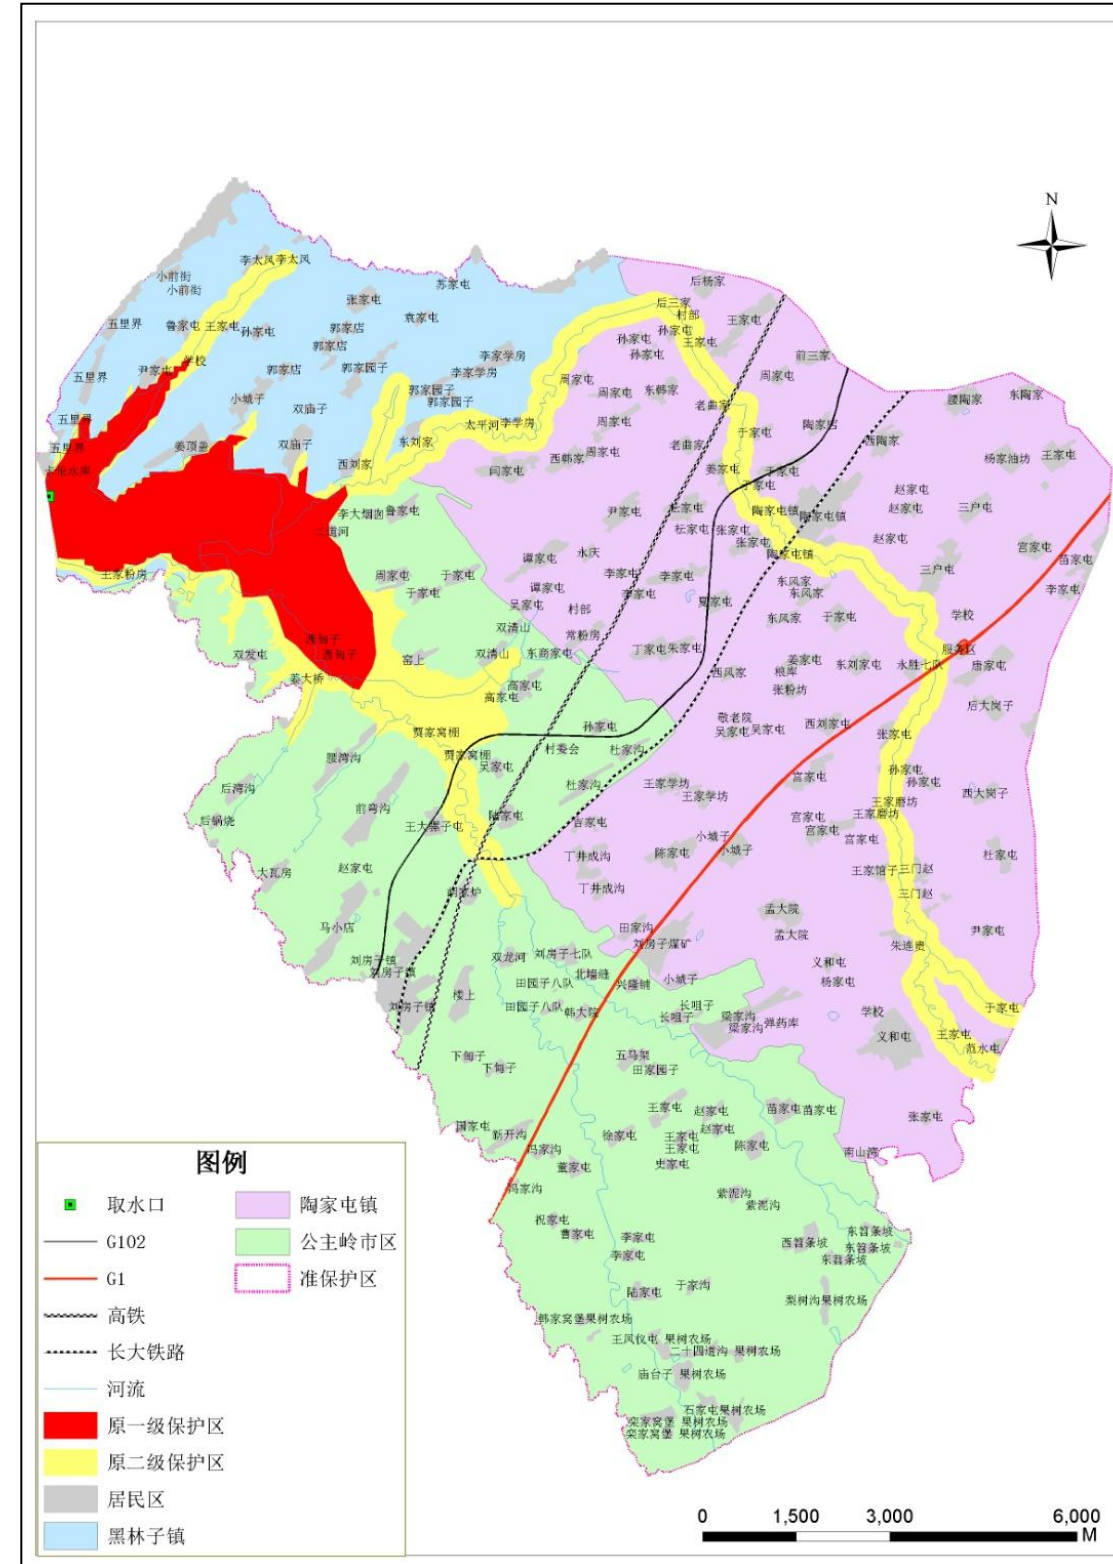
N

李太风 李太风
小前街
小前街
苏家屯
后杨家
张家屯
袁家屯
后三家
村部
五里界
鲁家屯 王家屯 孙家屯
郭家店
孙家屯
王家屯
郭家店
孙家屯
王家屯
前三家
李家学房
学校
孙家屯
五里界
尹家屯
郭家店
郭家园子
李家学房
周家屯
周家屯
小城子
郭家园子
周家屯 东郝家
老曲家
腰陶家
东陶家
双庙子
郭家园子
五里界
太平河 李学房
周家屯
于家屯
陶家店
西陶家
五里界
姜项皇
东刘家
双庙子
西郝家 周家屯
老曲家
杨家油坊
王家屯
卡伦水库
西刘家
闫家屯
姜家屯
于家屯
李家屯
赵家屯
李大烟囱 鲁家屯
尹家屯
杨家屯
陶家屯镇 陶家屯镇
赵家屯
三户屯
三道河
杠家屯 张家屯
张家屯
赵家屯
谭家屯
水庆
陶家屯镇
宫家屯
苗家屯
王家粉房
周家屯
于家屯
李家屯
李家屯
三户屯
李家屯
于家屯
谭家屯
李家屯
东凤家
吴家屯
村部
东凤家
学校
双清山
常粉房
东凤家
于家屯
西梅子
双发屯
西梅子
双清山
东商家屯
丁家屯 张家屯
段家区
寇上
姜家屯
东刘家屯
永胜七队
唐家屯
姜大桥
西凤家
粮库
高家屯
高家屯
张粉坊
后大岗子
孙家屯
敬老院
贾家窝棚
吴家屯 吴家屯
西刘家屯
张家屯
村委会
杜家沟
腰湾沟
贾家窝棚
吴家屯
孙家屯
宫家屯
王家学坊
孙家屯
后湾沟
杜家沟
王家学坊
西大岗子
王家磨坊
前弯沟
后锅烧
陆家屯
宫家屯
王家磨坊
王大堡子屯
宫家屯
宫家屯
宫家屯
小城子
陈家屯
丁井成沟
小城子
杜家屯
大瓦房
赵家屯
王家馆子 三门赵
丁井成沟
三门赵
刘家炉
马小店
孟大院
田家沟
孟大院
朱连贵
尹家屯
刘房子煤矿
刘房子镇
双龙河
刘房子七队
义和屯
刘房子镇
北德胜
小城子
杨家屯
田园子八队
兴隆铺
楼上
长咀子
刘房子镇
田园子八队
韩大院
长咀子
蒋家沟
学校
于家屯
蒋家沟 弹药库
义和屯
王家屯
范水屯
下甸子
五马架
下甸子
田家园子
王家屯
赵家屯
苗家屯 苗家屯
张家屯
国家屯
新开沟
赵家屯
王家屯
徐家屯
王家屯
陈家屯
冯家沟
南山湾
史家屯
董家屯
冯家沟
紫泥沟
紫泥沟
祝家屯
东晋条坡
曹家屯
李家屯
西晋条坡
东晋条坡
李家屯
东晋条坡
于家沟
陆家屯
梨树沟 果树农场
郭家窝堡 果树农场
王凤伦屯
果树农场
二十四道沟 果树农场
庙台子 果树农场
石家屯 果树农场
栾家窝堡 果树农场
栾家窝堡 果树农场

图例
取水口
G102
G1
高铁
长大铁路
河流
原一级保护区
原二级保护区
居民区
黑林子镇
陶家屯镇
公主岭市区
准保护区

0 1,500 3,000 6,000 M